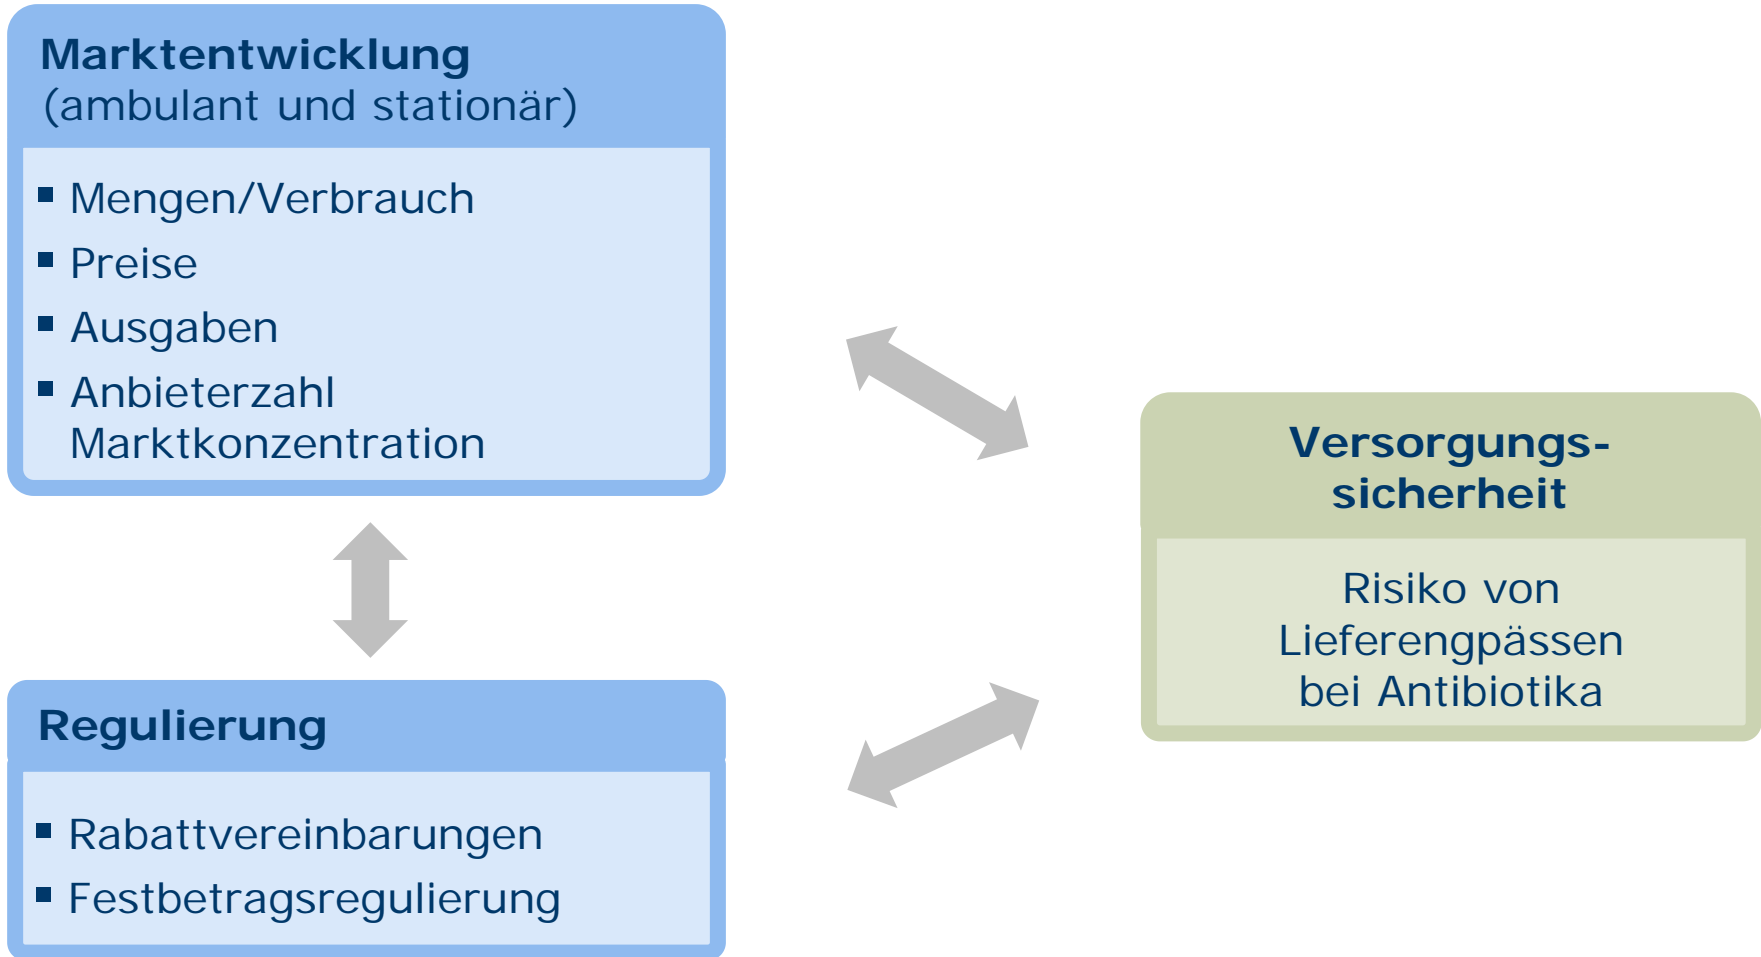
Marktentwicklung
(ambulant und stationär)

- Mengen/Verbrauch
- Preise
- Ausgaben
- Anbieterzahl Marktkonzentration

Regulierung

- Rabattvereinbarungen
- Festbetragsregulierung

Versorgungs-
sicherheit

Risiko von Lieferengpässen bei Antibiotika